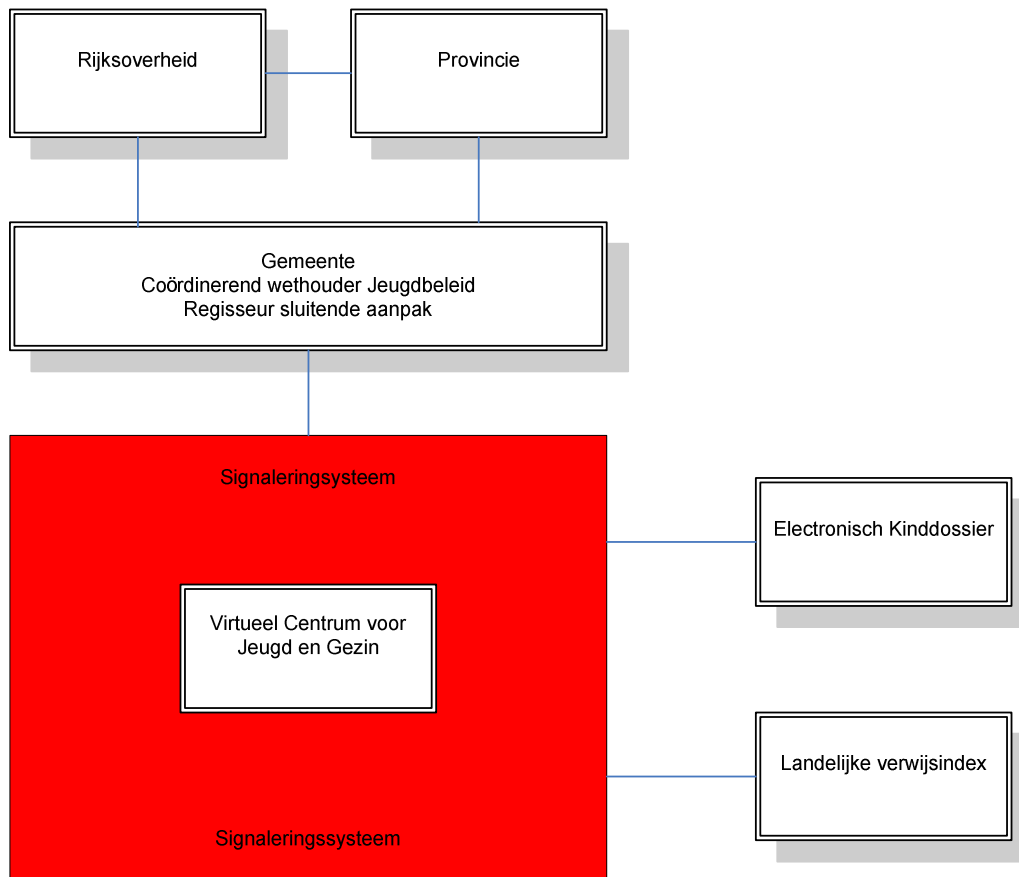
Rijksoverheid

Provincie

Gemeente
Coördinerend wethouder Jeugdbeleid
Regisseur sluitende aanpak

Signaleringsysteem

Electronisch Kinddossier

Virtueel Centrum voor Jeugd en Gezin

Landelijke verwijsindex

Signaleringssysteem